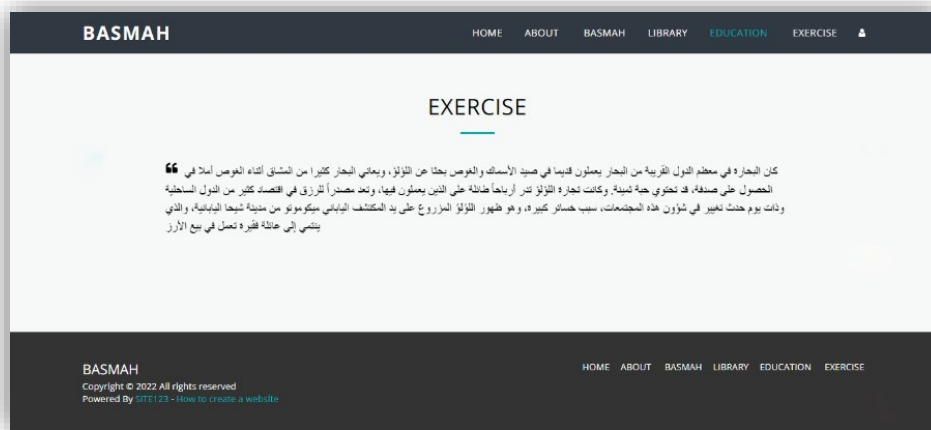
BASMAH

HOME ABOUT BASMAH LIBRARY EDUCATION EXERCISE

EXERCISE

كان البحارة في معظم الدول القريبة من البحار يعملون قديما في صيد الأسماك والغوص بحثا عن اللؤلؤ، ويعاني البحار كثيرا من المشاق أثناء الغوص أملا في الحصول على صدفة، قد تحتوي حبة ثمينة. وكانت تجارة اللؤلؤ تدر أرباحاً طائلة على الذين يعملون فيها، وتعد مصدراً للرزق في اقتصاد كثير من الدول الساحلية وذات يوم حدث تغيير في شؤون هذه المجتمعات، سبب خسائر كبيرة، وهو ظهور اللؤلؤ المزروع على يد المكتشف الياباني ميكوموتو من مدينة شيحا اليابانية، والذي ينتمي إلى عائلة فقيرة تعمل في بيع الأرز

BASMAH
Copyright © 2022 All rights reserved
Powered By SITE123 - How to create a website

HOME ABOUT BASMAH LIBRARY EDUCATION EXERCISE